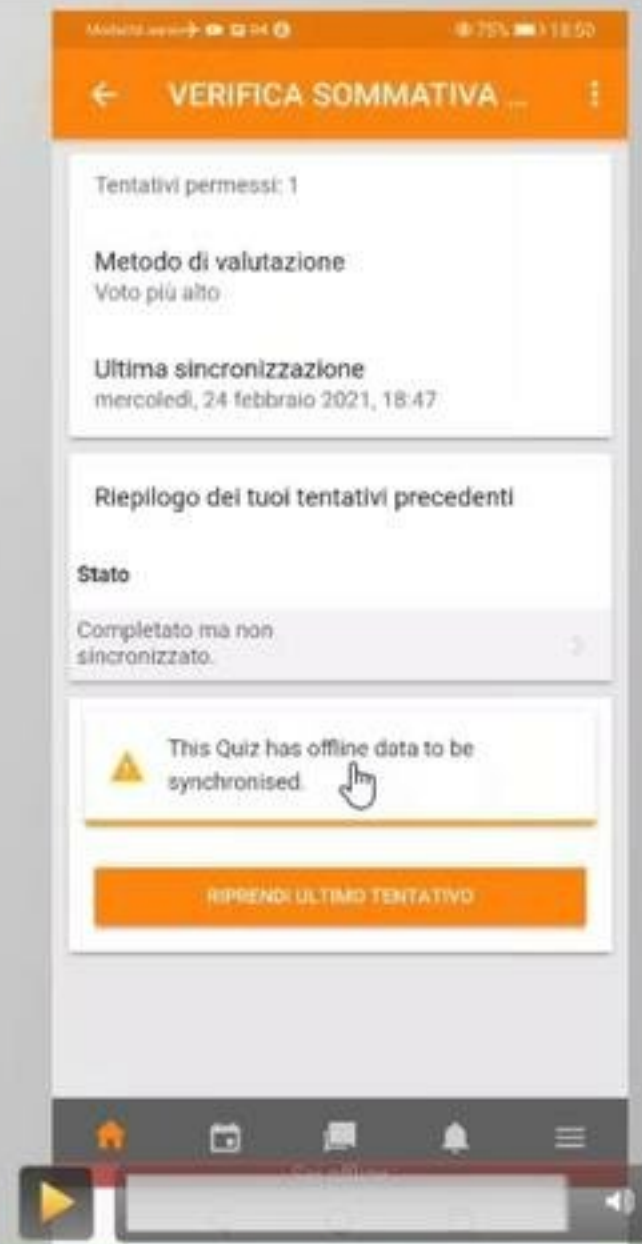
Modalità aereo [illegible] 75% 18:50

← VERIFICA SOMMATIVA ...

Tentativi permessi: 1

Metodo di valutazione
Voto più alto

Ultima sincronizzazione
mercoledì, 24 febbraio 2021, 18:47

Riepilogo dei tuoi tentativi precedenti

Stato

Completato ma non sincronizzato.

This Quiz has offline data to be synchronised.

RIPRENDI ULTIMO TENTATIVO

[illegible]